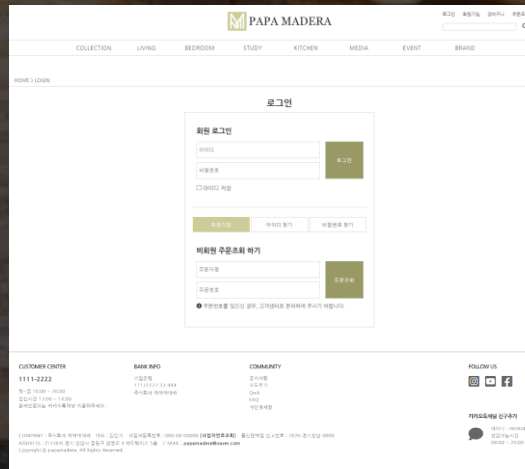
PAPA MADERA

로그인 회원가입 장바구니 마이페이지

COLLECTION LIVING BEDROOM STUDY KITCHEN MEDIA EVENT BRAND

HOME > LOGIN

로그인

회원 로그인

아이디

비밀번호

로그인

아이디 저장

회원가입 아이디 찾기 비밀번호 찾기

비회원 주문조회 하기

주문자명

주문번호

주문조회

주문번호를 잊으신 경우, 고객센터로 문의하여 주시기 바랍니다.

CUSTOMER CENTER

1111-2222

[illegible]

BANK INFO

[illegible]

COMMUNITY

공지사항
고객후기
Q&A
FAQ
개인정보처리방침

FOLLOW US

카카오톡채널 신규추가

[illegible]

COMPANY : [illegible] E-MAIL : papamadera@naver.com

Copyright © papamadera. All Rights Reserved.